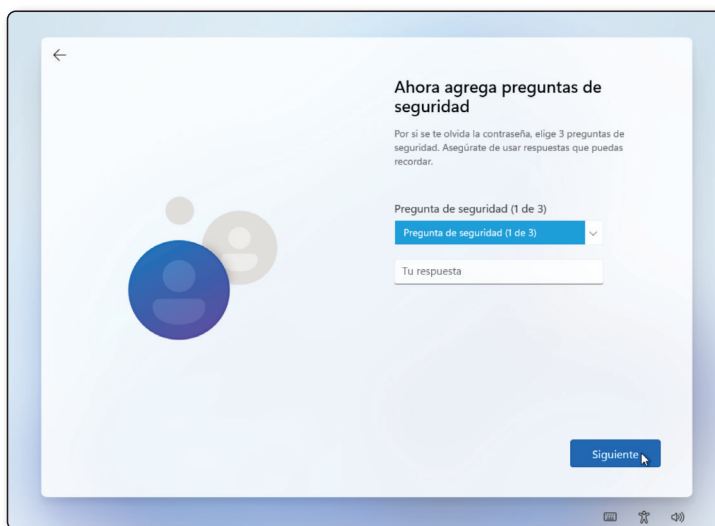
Ahora agrega preguntas de seguridad

Por si se te olvida la contraseña, elige 3 preguntas de seguridad. Asegúrate de usar respuestas que puedas recordar.

Pregunta de seguridad (1 de 3)

Pregunta de seguridad (1 de 3)

Tu respuesta

Siguiente